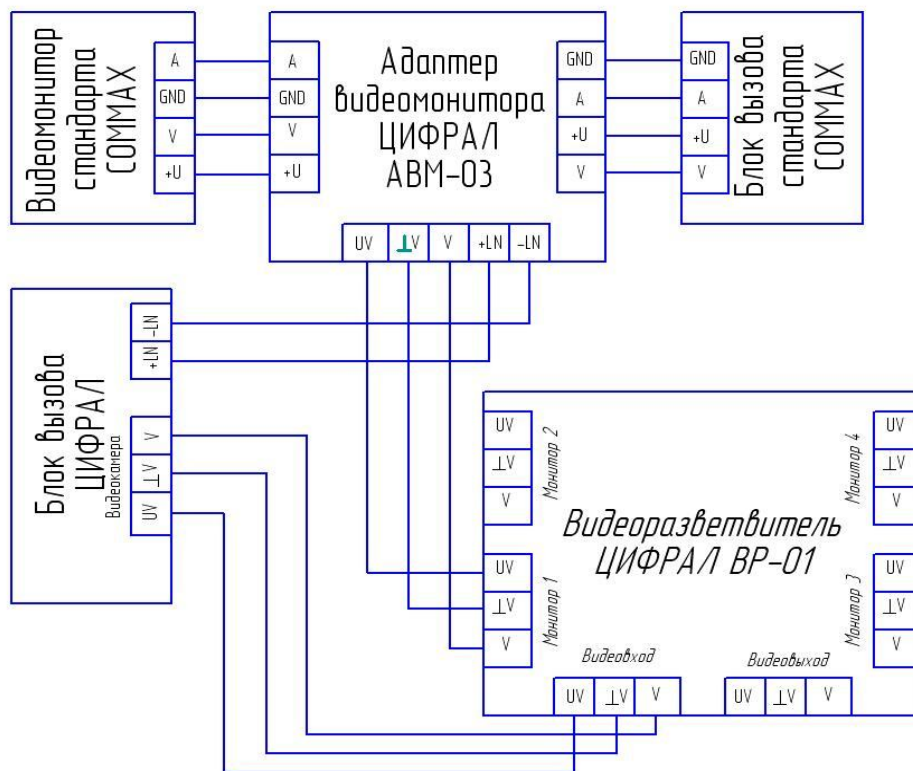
Видеомонитор стандарта COMMAX

A
GND
V
+U

A
GND
V
+U

Адаптер видеомонитора ЦИФРАЛ АВМ-03

GND
A
+U
V

GND
A
+U
V

Блок вызова стандарта COMMAX

UV
⊥V
V
+LN
-LN

Блок вызова ЦИФРАЛ

-LN
+LN

Видеокамера
V
⊥V
UV

UV
⊥V
V
Монитор 2

UV
⊥V
V
Монитор 4

Видеоразветвитель ЦИФРАЛ ВР-01

UV
⊥V
V
Монитор 1

UV
⊥V
V
Монитор 3

Видеовход
UV
⊥V
V

Видеовыход
UV
⊥V
V